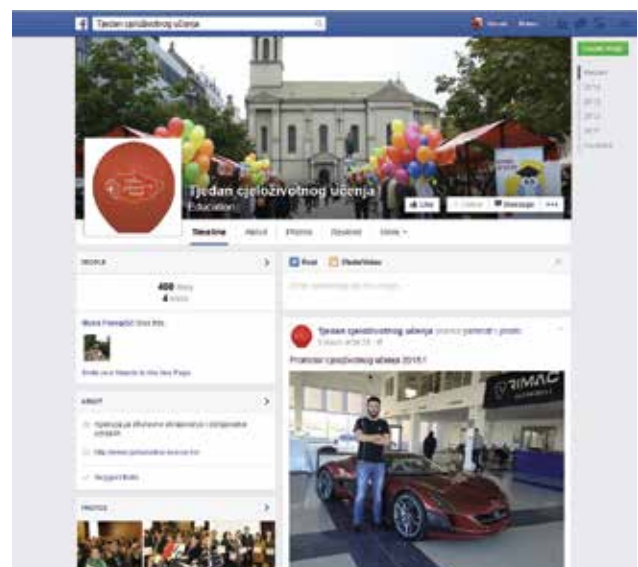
Tjedan cjeloživotnog učenja

Tjedan cjeloživotnog učenja
Education

Like
Message

Timeline
About
Photos
Reviews
More

PEOPLE
408 likes
4 visits

ABOUT

PHOTOS

Post
Photo/Video

Tjedan cjeloživotnog učenja

Promotor cjeloživotnog učenja 2015!

RIMAC